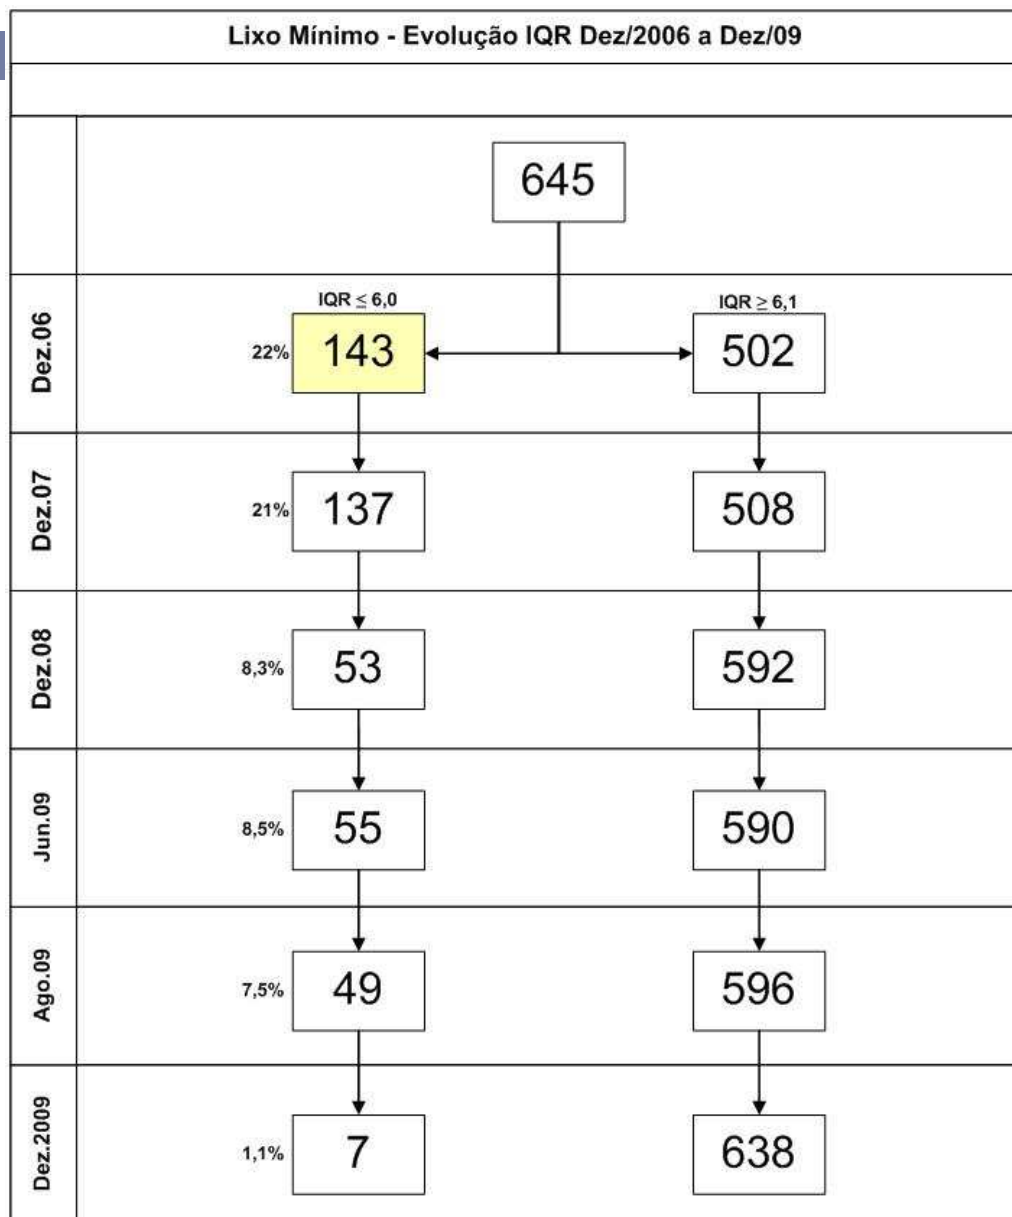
Lixo Mínimo - Evolução IQR Dez/2006 a Dez/09

645

Dez.06
IQR $\leq$ 6,0
22% 143
IQR $\geq$ 6,1
502

Dez.07
21% 137
508

Dez.08
8,3% 53
592

Jun.09
8,5% 55
590

Ago.09
7,5% 49
596

Dez.2009
1,1% 7
638